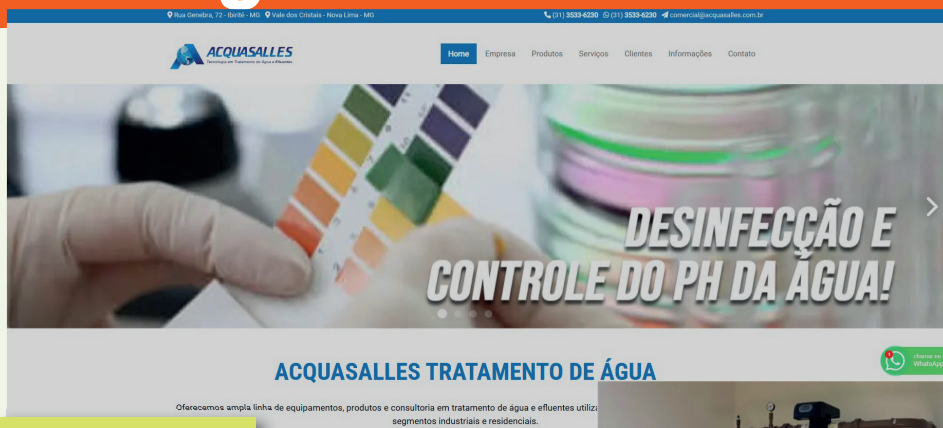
Rua Genebra, 72 - Ibirité - MG Vale dos Cristais - Nova Lima - MG (31) 3533-6230 (31) 3533-6230 comercial@acquasalles.com.br

ACQUASALLES
Tecnologia em Tratamento de Água e Efluentes

Home Empresa Produtos Serviços Clientes Informações Contato

DESINFECÇÃO E CONTROLE DO PH DA ÁGUA!

Chamar no WhatsApp

ACQUASALLES TRATAMENTO DE ÁGUA

Oferecemos ampla linha de equipamentos, produtos e consultoria em tratamento de água e efluentes utiliza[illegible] segmentos industriais e residenciais.